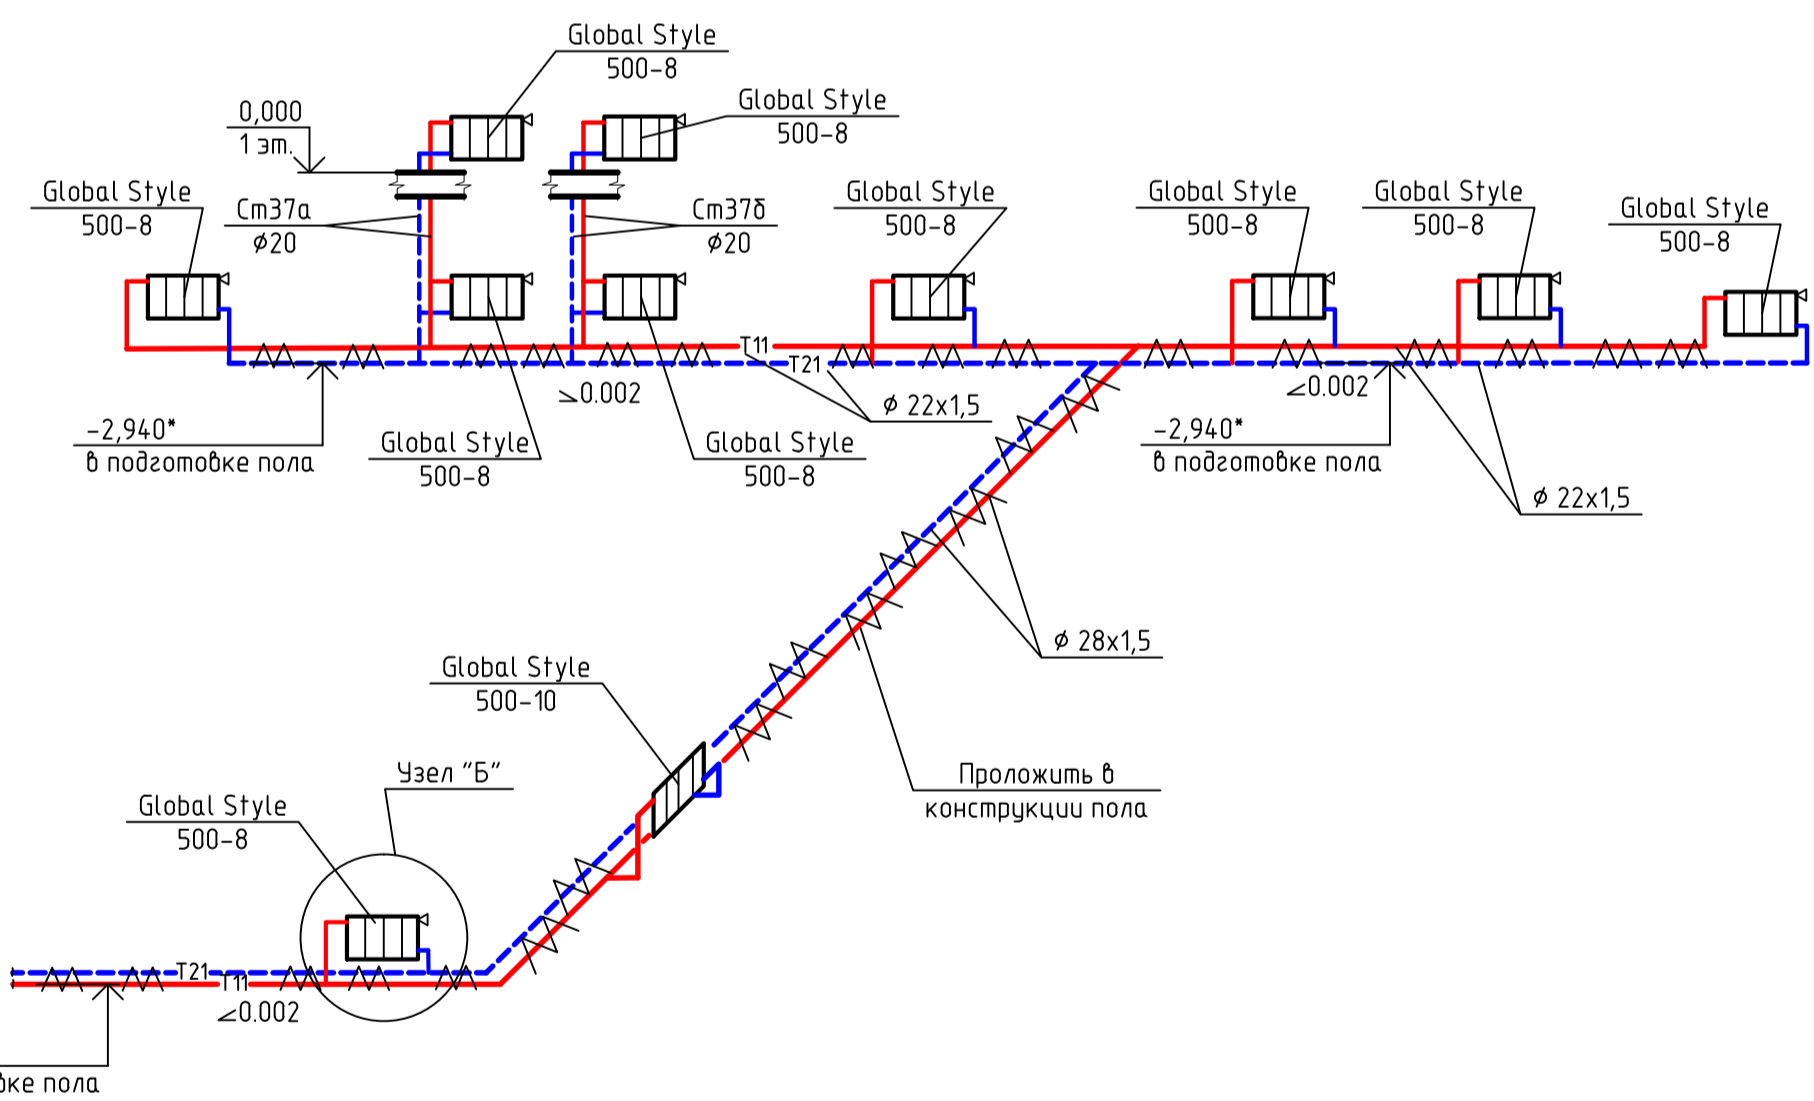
Global Style
500-8

Global Style
500-8

0,000
1 эт.

Global Style
500-8

Ст37а
ф20

Ст37б
ф20

Global Style
500-8

Global Style
500-8

Global Style
500-8

Global Style
500-8

Т11

Т21

≥0.002

ф 22х1,5

∠0.002

-2,940*
в подготовке пола

Global Style
500-8

Global Style
500-8

-2,940*
в подготовке пола

ф 22х1,5

ф 28х1,5

Global Style
500-10

Проложить в
конструкции пола

Узел "Б"

Global Style
500-8

Т21

Т11

∠0.002

вке пола